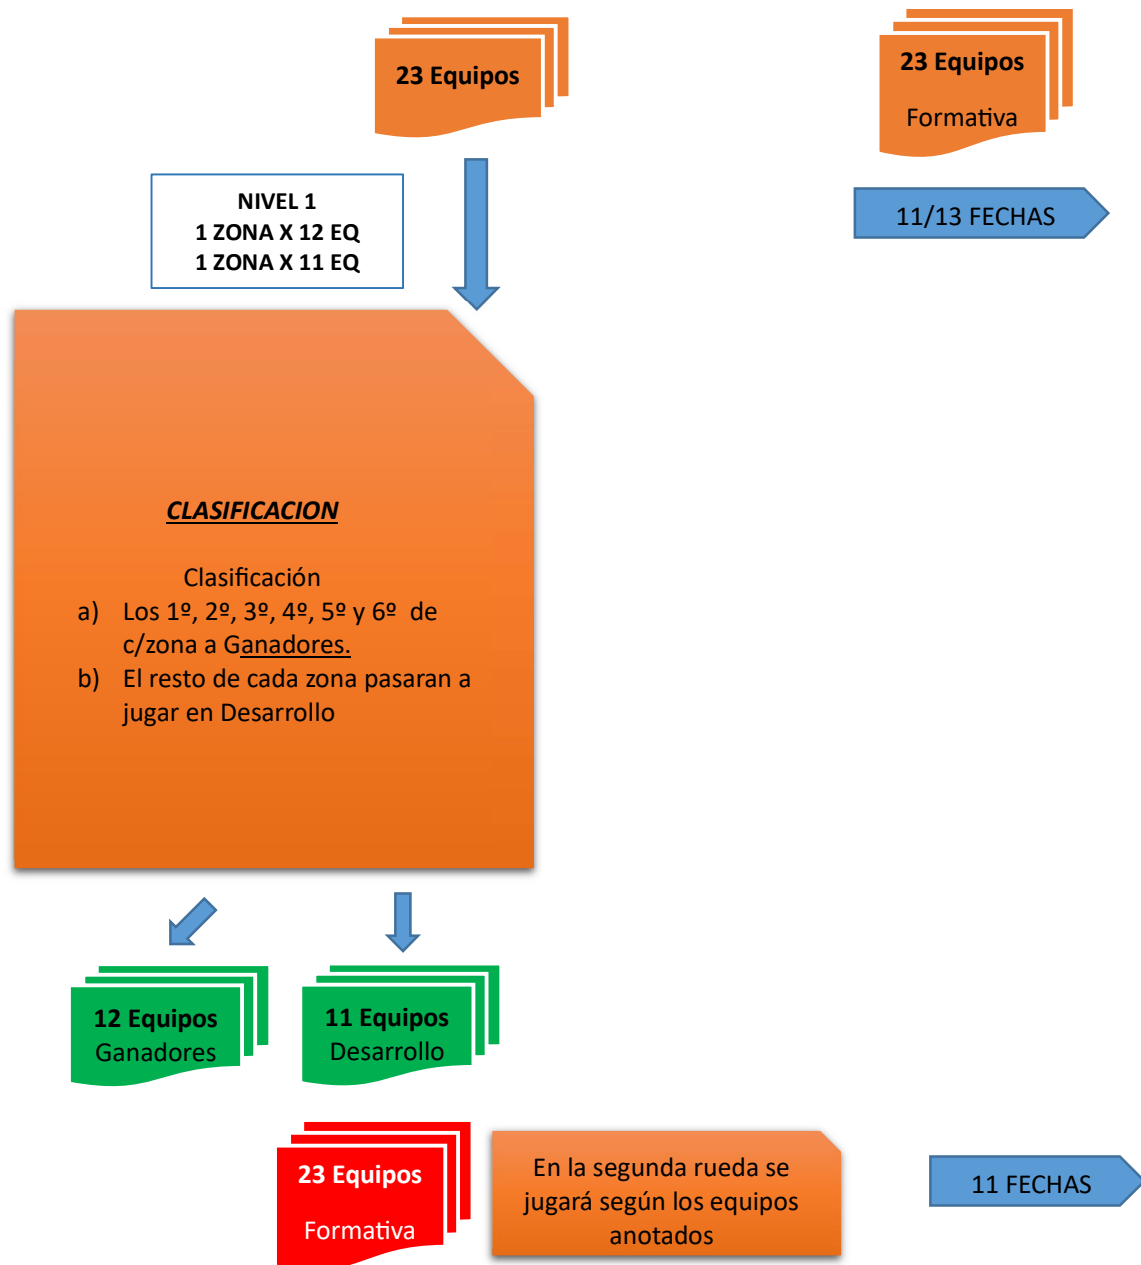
23 Equipos

23 Equipos
Formativa

NIVEL 1
1 ZONA X 12 EQ
1 ZONA X 11 EQ

11/13 FECHAS

CLASIFICACION

Clasificación
a) Los 1º, 2º, 3º, 4º, 5º y 6º de c/zona a Ganadores.
b) El resto de cada zona pasaran a jugar en Desarrollo

12 Equipos
Ganadores

11 Equipos
Desarrollo

23 Equipos
Formativa

En la segunda rueda se jugará según los equipos anotados

11 FECHAS